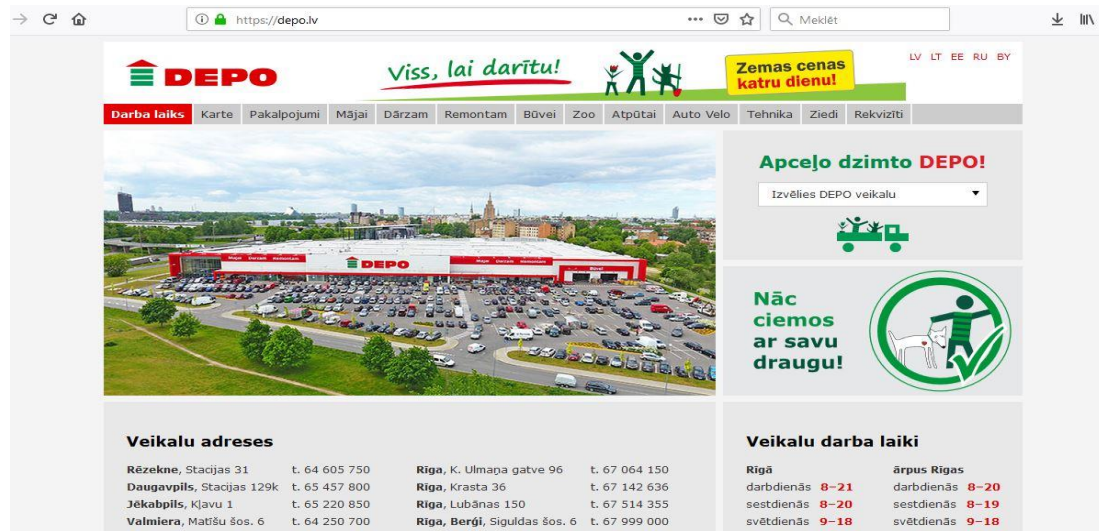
https://depo.lv

Meklēt

DEPO

Viss, lai darītu!

Zemas cenas katru dienu!

LV LT EE RU BY

Darba laiks | Karte | Pakalpojumi | Mājai | Dārzam | Remontam | Būvei | Zoo | Atpūtai | Auto Velo | Tehnika | Ziedi | Rekvizīti

Apceļo dzimto DEPO!

Izvēlies DEPO veikalu

Nāc ciemos ar savu draugu!

Veikalu adreses

| | | | |
|---|---|---|---|
| Rēzekne, Stacijas 31 | t. 64 605 750 | Rīga, K. Ulmaņa gatve 96 | t. 67 064 150 |
| Daugavpils, Stacijas 129k | t. 65 457 800 | Rīga, Krasta 36 | t. 67 142 636 |
| Jēkabpils, Kļavu 1 | t. 65 220 850 | Rīga, Lubānas 150 | t. 67 514 355 |
| Valmiera, Matīšu šos. 6 | t. 64 250 700 | Rīga, Berģi, Siguldas šos. 6 | t. 67 999 000 |

Veikalu darba laiki

| Rīgā | | ārpus Rīgas | |
|---|---|---|---|
| darbdienās | 8–21 | darbdienās | 8–20 |
| sestdienās | 8–20 | sestdienās | 8–19 |
| svētdienās | 9–18 | svētdienās | 9–18 |